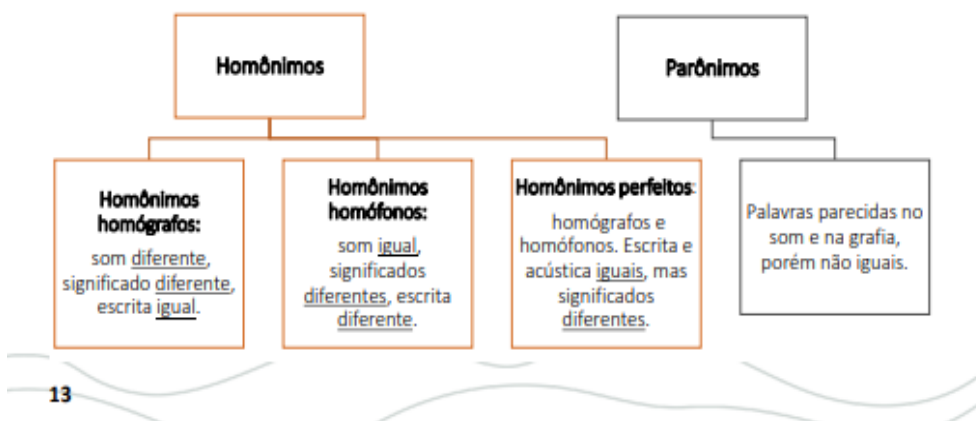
Homônimos

Parônimos

Homônimos homógrafos: som diferente, significado diferente, escrita igual.

Homônimos homófonos: som igual, significados diferentes, escrita diferente.

Homônimos perfeitos: homógrafos e homófonos. Escrita e acústica iguais, mas significados diferentes.

Palavras parecidas no som e na grafia, porém não iguais.

13